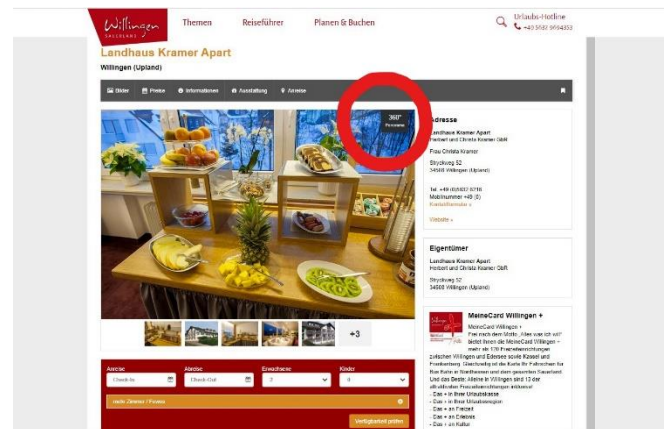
Willingen SAUERLAND

Themen Reiseführer Planen & Buchen

Urlaubs-Hotline
+49 5632 9694353

Landhaus Kramer Apart
Willingen (Upland)

Bilder Preise Informationen Ausstattung Anreise

360° Panorama

+3

Adresse

Landhaus Kramer Apart
Herbert und Christa Kramer GbR

Frau Christa Kramer

Stryckweg 52
34508 Willingen (Upland)

Tel. +49 (0)5632 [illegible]
Mobilnummer +49 (0) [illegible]
Kontaktformular »

Website »

Eigentümer

Landhaus Kramer Apart
Herbert und Christa Kramer GbR

Stryckweg 52
34508 Willingen (Upland)

MeineCard Willingen +

MeineCard Willingen + Frei nach dem Motto „Alles was ich will" bietet Ihnen die MeineCard Willingen + mehr als 120 Freizeiteinrichtungen zwischen Willingen und Edersee sowie Kassel und Frankenberg. Gleichzeitig ist die Karte Ihr Fahrschein für Bus Bahn in Nordhessen und dem gesamten Sauerland. Und das Beste: Alleine in Willingen sind 13 der attraktivsten Freizeiteinrichtungen inklusive!
- Das + in Ihrer Urlaubskasse
- Das + in Ihrer Urlaubsplanung
- Das + an Freizeit
- Das + an Erlebnis
- Das + an Kultur

Anreise Check-In
Abreise Check-Out
Erwachsene 2
Kinder 0

mehr Zimmer / Fewos

Verfügbarkeit prüfen